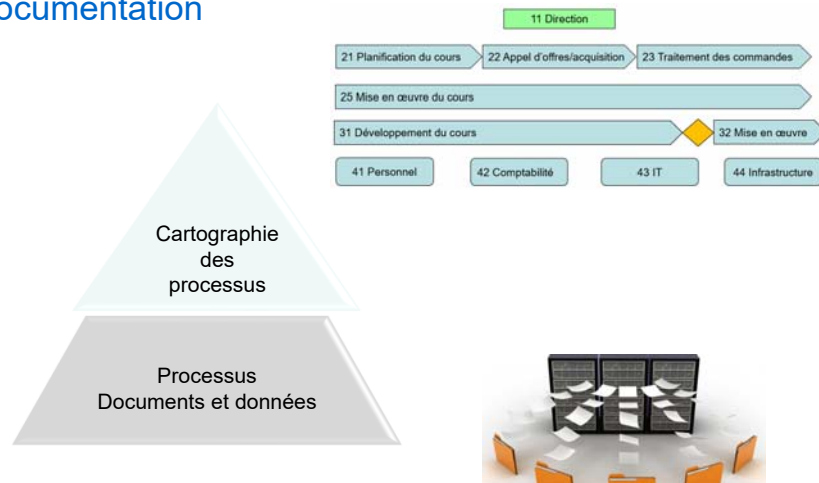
ocumentation

11 Direction

21 Planification du cours

22 Appel d'offres/acquisition

23 Traitement des commandes

25 Mise en œuvre du cours

31 Développement du cours

32 Mise en œuvre

41 Personnel

42 Comptabilité

43 IT

44 Infrastructure

Cartographie des processus

Processus
Documents et données